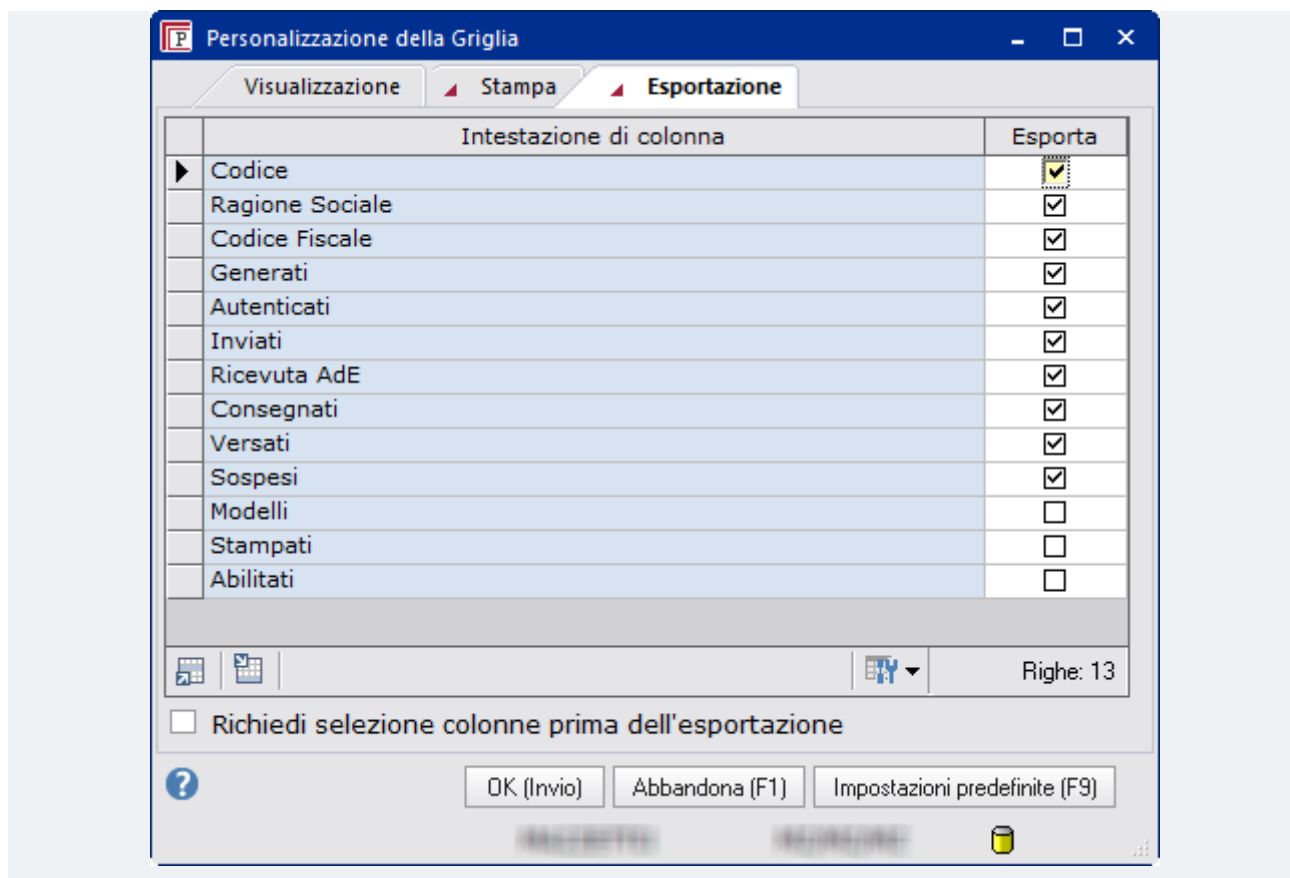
P Personalizzazione della Griglia

Visualizzazione | Stampa | Esportazione

| | Intestazione di colonna | Esporta |
|---|---|---|
| ▶ | Codice | ☑ |
| | Ragione Sociale | ☑ |
| | Codice Fiscale | ☑ |
| | Generati | ☑ |
| | Autenticati | ☑ |
| | Inviati | ☑ |
| | Ricevuta AdE | ☑ |
| | Consegnati | ☑ |
| | Versati | ☑ |
| | Sospesi | ☑ |
| | Modelli | ☐ |
| | Stampati | ☐ |
| | Abilitati | ☐ |

Righe: 13

Richiedi selezione colonne prima dell'esportazione

OK (Invio) | Abbandona (F1) | Impostazioni predefinite (F9)

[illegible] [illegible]